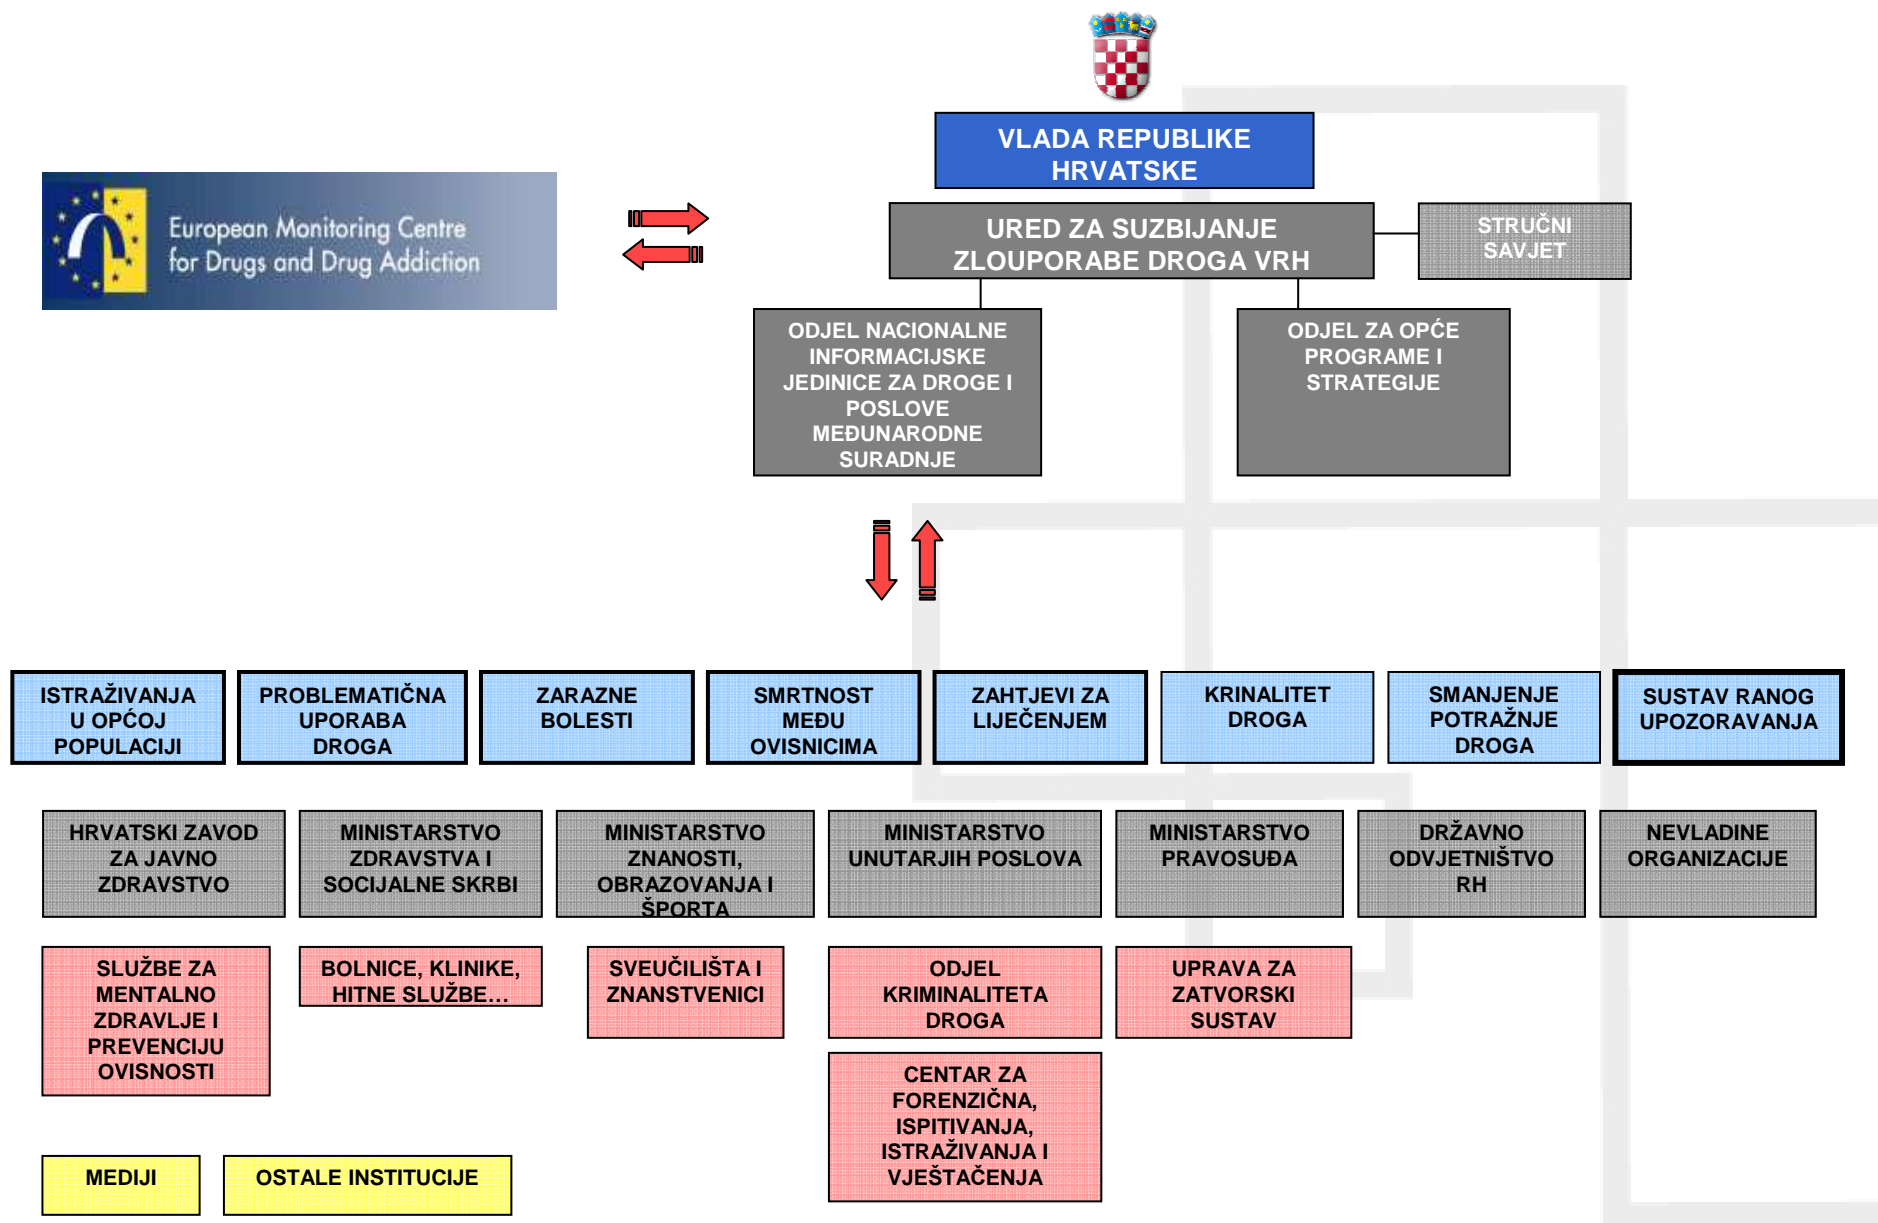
European Monitoring Centre for Drugs and Drug Addiction

VLADA REPUBLIKE HRVATSKE

URED ZA SUZBIJANJE ZLOUPORABE DROGA VRH

STRUČNI SAVJET

ODJEL NACIONALNE INFORMACIJSKE JEDINICE ZA DROGE I POSLOVE MEĐUNARODNE SURADNJE

ODJEL ZA OPĆE PROGRAME I STRATEGIJE

ISTRAŽIVANJA U OPĆOJ POPULACIJI

PROBLEMATIČNA UPORABA DROGA

ZARAZNE BOLESTI

SMRTNOST MEĐU OVISNICIMA

ZAHTJEVI ZA LIJEČENJEM

KRINALITET DROGA

SMANJENJE POTRAŽNJE DROGA

SUSTAV RANOG UPOZORAVANJA

HRVATSKI ZAVOD ZA JAVNO ZDRAVSTVO

MINISTARSTVO ZDRAVSTVA I SOCIJALNE SKRBI

MINISTARSTVO ZNANOSTI, OBRAZOVANJA I ŠPORTA

MINISTARSTVO UNUTARJIH POSLOVA

MINISTARSTVO PRAVOSUĐA

DRŽAVNO ODVJETNIŠTVO RH

NEVLADINE ORGANIZACIJE

SLUŽBE ZA MENTALNO ZDRAVLJE I PREVENCIJU OVISNOSTI

BOLNICE, KLINIKE, HITNE SLUŽBE…

SVEUČILIŠTA I ZNANSTVENICI

ODJEL KRIMINALITETA DROGA

UPRAVA ZA ZATVORSKI SUSTAV

CENTAR ZA FORENZIČNA, ISPITIVANJA, ISTRAŽIVANJA I VJEŠTAČENJA

MEDIJI

OSTALE INSTITUCIJE